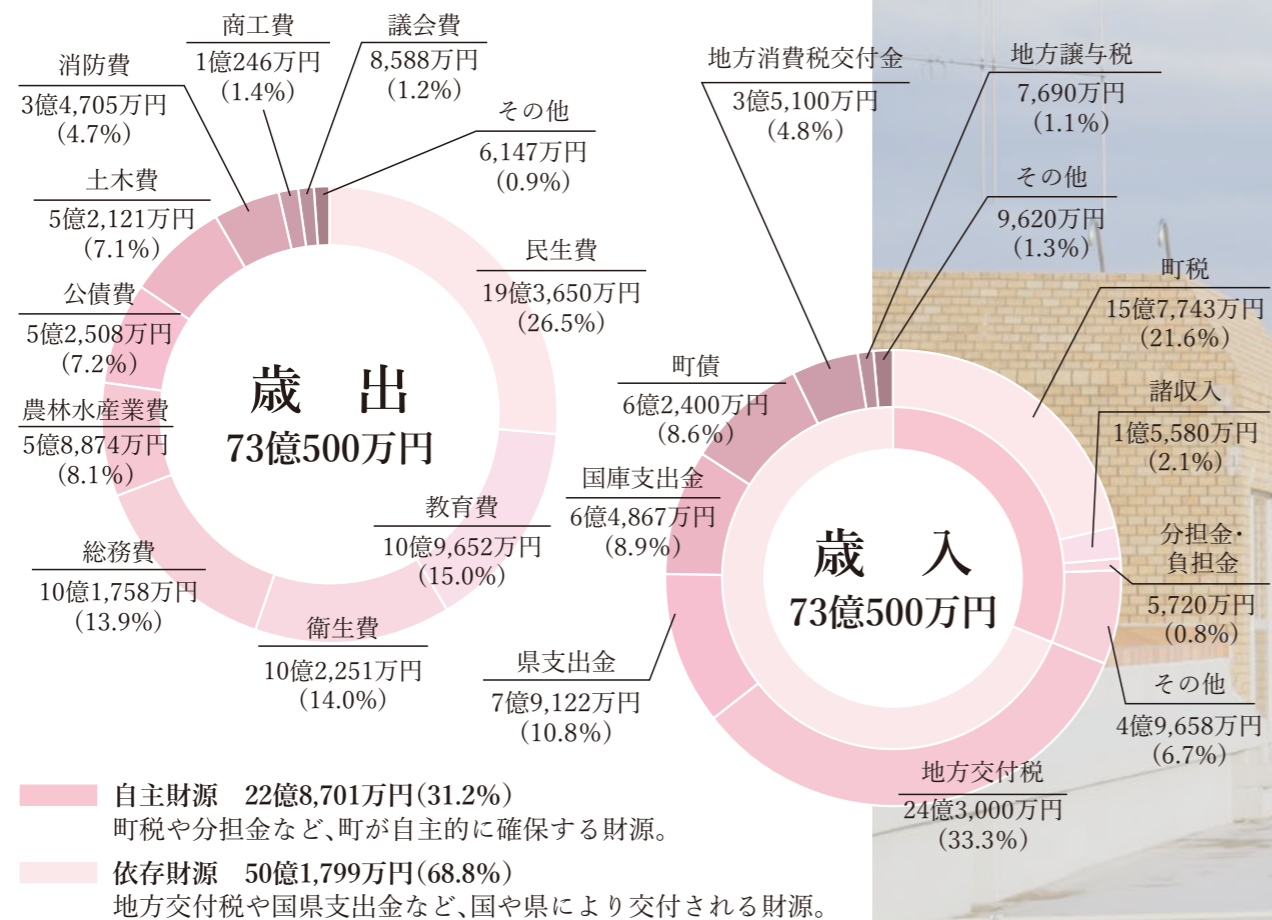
商工費
1億246万円
(1.4%)

議会費
8,588万円
(1.2%)

消防費
3億4,705万円
(4.7%)

その他
6,147万円
(0.9%)

土木費
5億2,121万円
(7.1%)

民生費
19億3,650万円
(26.5%)

公債費
5億2,508万円
(7.2%)

歳　出
73億500万円

農林水産業費
5億8,874万円
(8.1%)

教育費
10億9,652万円
(15.0%)

総務費
10億1,758万円
(13.9%)

衛生費
10億2,251万円
(14.0%)

地方消費税交付金
3億5,100万円
(4.8%)

地方譲与税
7,690万円
(1.1%)

その他
9,620万円
(1.3%)

町税
15億7,743万円
(21.6%)

町債
6億2,400万円
(8.6%)

諸収入
1億5,580万円
(2.1%)

国庫支出金
6億4,867万円
(8.9%)

歳　入
73億500万円

分担金・
負担金
5,720万円
(0.8%)

県支出金
7億9,122万円
(10.8%)

その他
4億9,658万円
(6.7%)

地方交付税
24億3,000万円
(33.3%)

自主財源　22億8,701万円(31.2%)
町税や分担金など、町が自主的に確保する財源。

依存財源　50億1,799万円(68.8%)
地方交付税や国県支出金など、国や県により交付される財源。